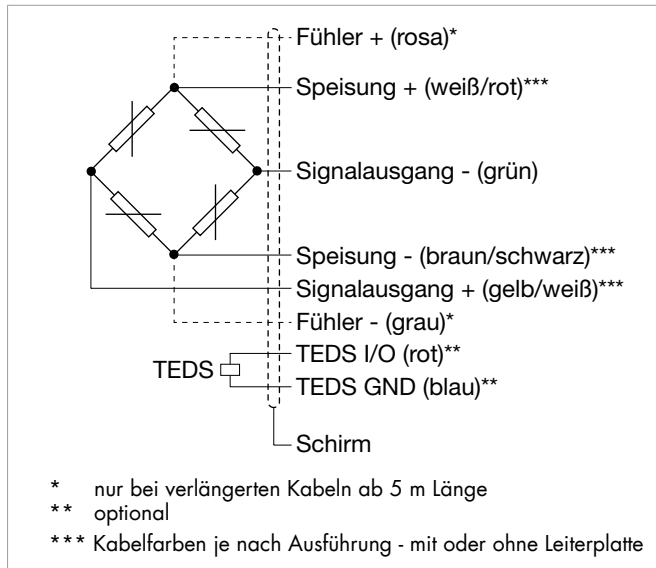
Fühler + (rosa)*
Speisung + (weiß/rot)***
Signalausgang - (grün)
Speisung - (braun/schwarz)***
Signalausgang + (gelb/weiß)***
Fühler - (grau)*
TEDS
TEDS I/O (rot)**
TEDS GND (blau)**
Schirm

* nur bei verlängerten Kabeln ab 5 m Länge
** optional
*** Kabelfarben je nach Ausführung - mit oder ohne Leiterplatte